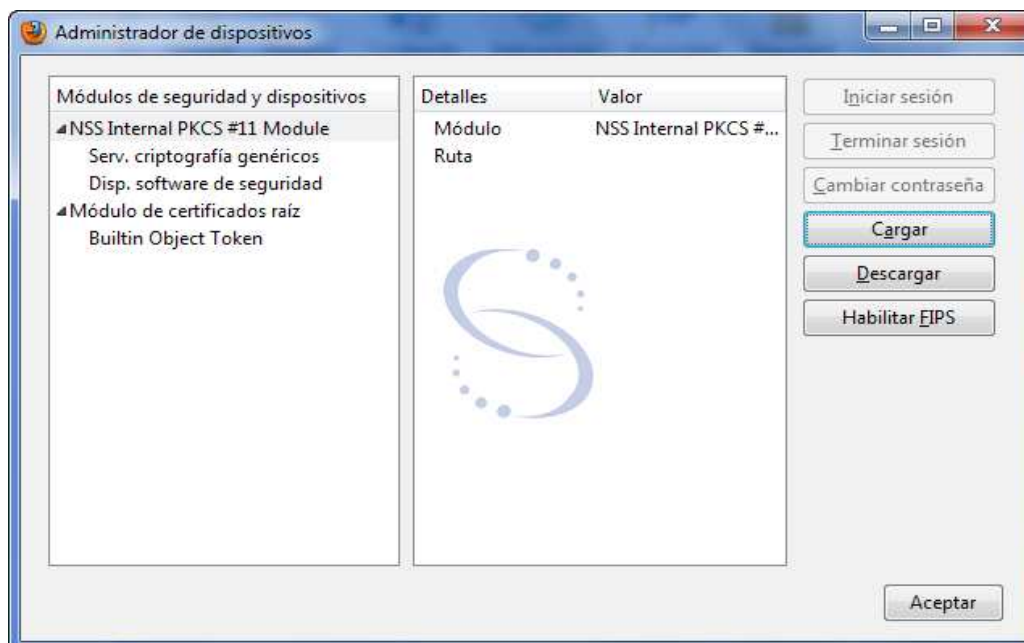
Administrador de dispositivos

Módulos de seguridad y dispositivos
NSS Internal PKCS #11 Module
Serv. criptografía genéricos
Disp. software de seguridad
Módulo de certificados raíz
Builtin Object Token

| Detalles | Valor |
|---|---|
| Módulo | NSS Internal PKCS #... |
| Ruta | |

Iniciar sesión
Terminar sesión
Cambiar contraseña
Cargar
Descargar
Habilitar FIPS

Aceptar